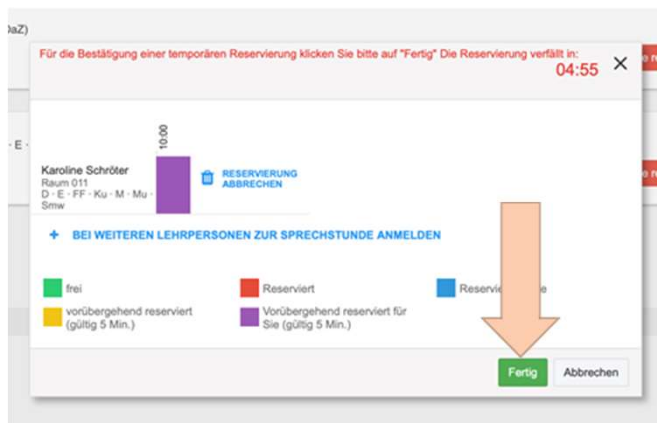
DaZ)

Für die Bestätigung einer temporären Reservierung klicken Sie bitte auf "Fertig" Die Reservierung verfällt in:

04:55

×

10:00

Karoline Schröter
Raum 011
D · E · FF · Ku · M · Mu · Smw

RESERVIERUNG ABBRECHEN

+ BEI WEITEREN LEHRPERSONEN ZUR SPRECHSTUNDE ANMELDEN

frei

Reserviert

Reservie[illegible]

vorübergehend reserviert (gültig 5 Min.)

Vorübergehend reserviert für Sie (gültig 5 Min.)

Fertig

Abbrechen